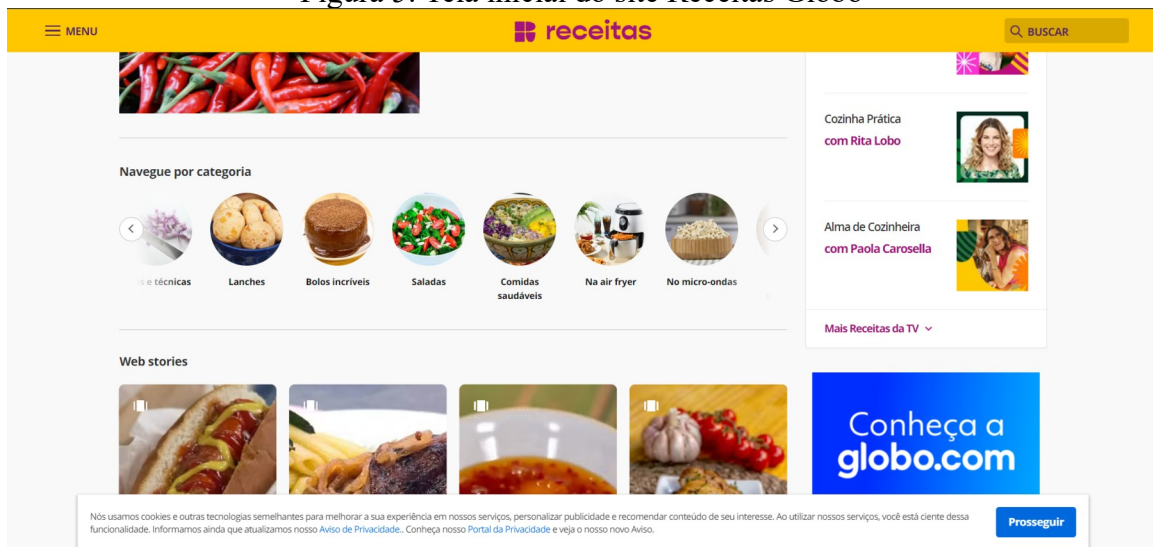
Figura 5: Tela inicial do site Receitas Globo

MENU

receitas

BUSCAR

Navegue por categoria

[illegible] e técnicas
Lanches
Bolos incríveis
Saladas
Comidas saudáveis
Na air fryer
No micro-ondas

Web stories

Cozinha Prática
com Rita Lobo

Alma de Cozinheira
com Paola Carosella

Mais Receitas da TV

Conheça a globo.com

Nós usamos cookies e outras tecnologias semelhantes para melhorar a sua experiência em nossos serviços, personalizar publicidade e recomendar conteúdo de seu interesse. Ao utilizar nossos serviços, você está ciente dessa funcionalidade. Informamos ainda que atualizamos nosso Aviso de Privacidade.. Conheça nosso Portal da Privacidade e veja o nosso novo Aviso.

Prosseguir